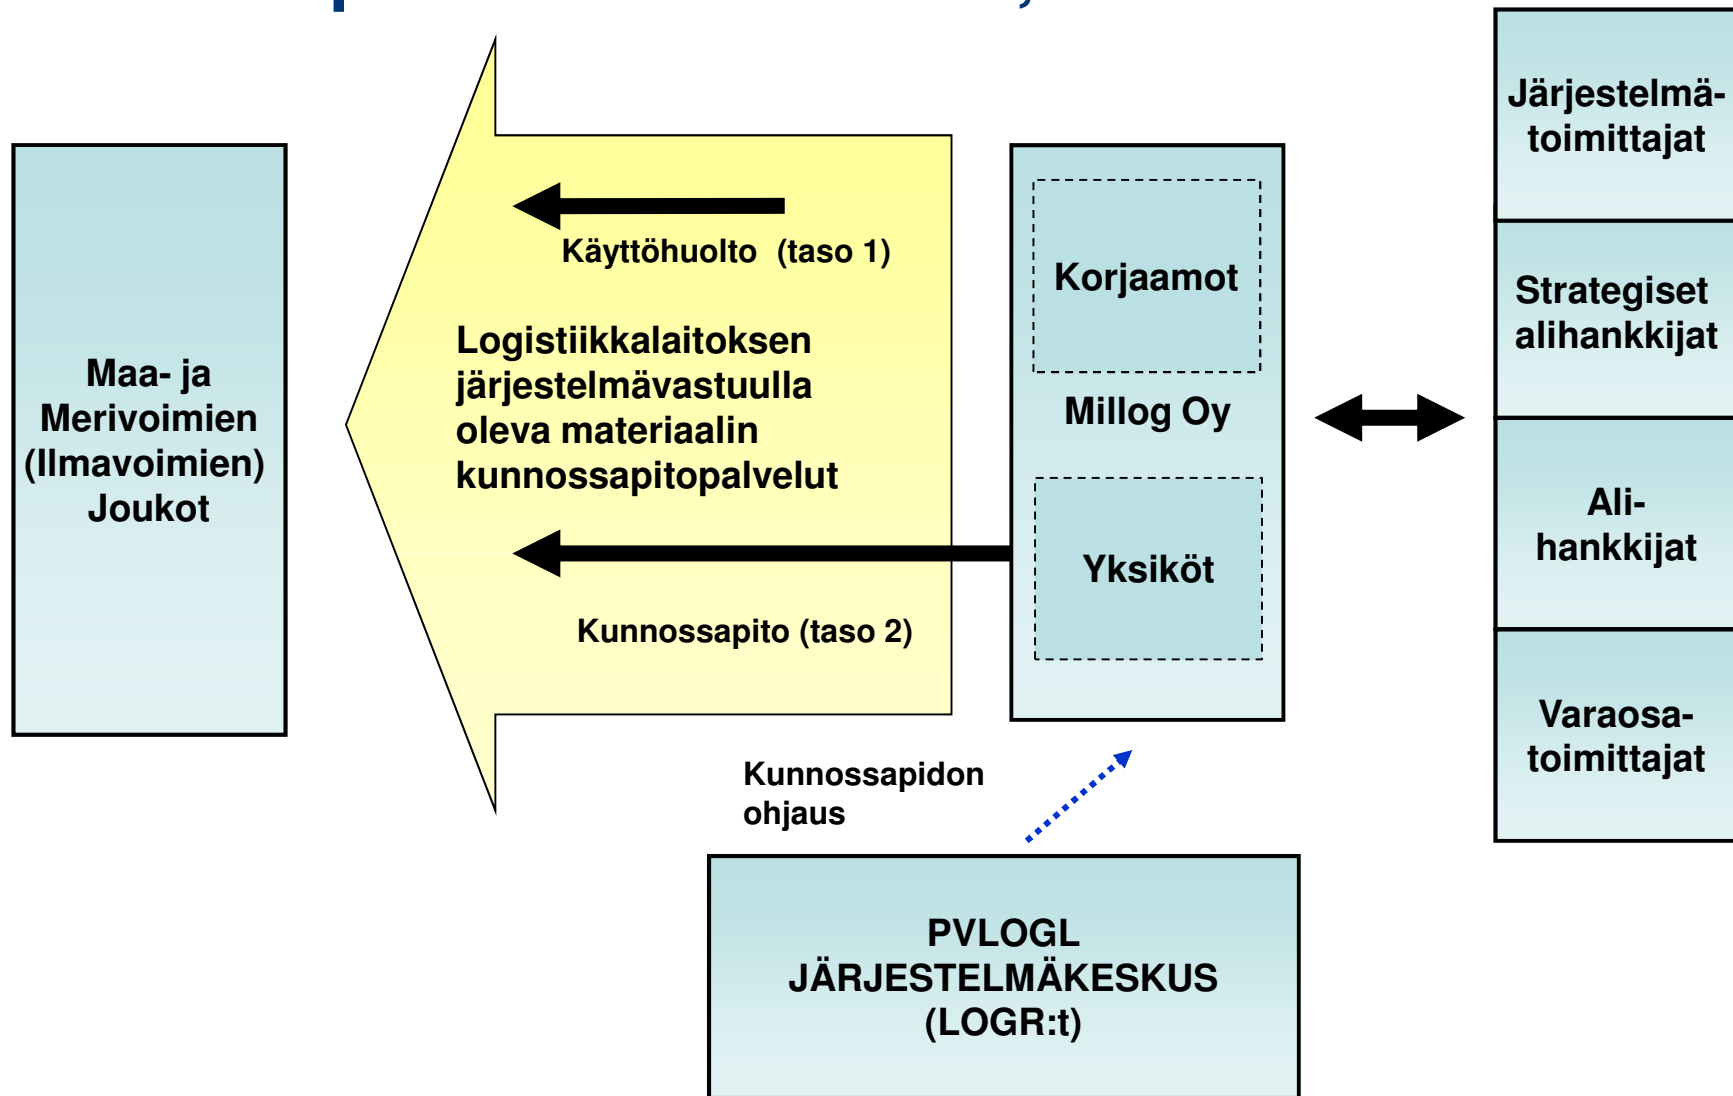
Maa- ja Merivoimien (Ilmavoimien) Joukot

Käyttöhuolto (taso 1)

Logistiikkalaitoksen järjestelmävastuulla oleva materiaalin kunnossapitopalvelut

Kunnossapito (taso 2)

Korjaamot

Millog Oy

Yksiköt

Järjestelmätoimittajat

Strategiset alihankkijat

Alihankkijat

Varaosatoimittajat

Kunnossapidon ohjaus

PVLOGL JÄRJESTELMÄKESKUS (LOGR:t)